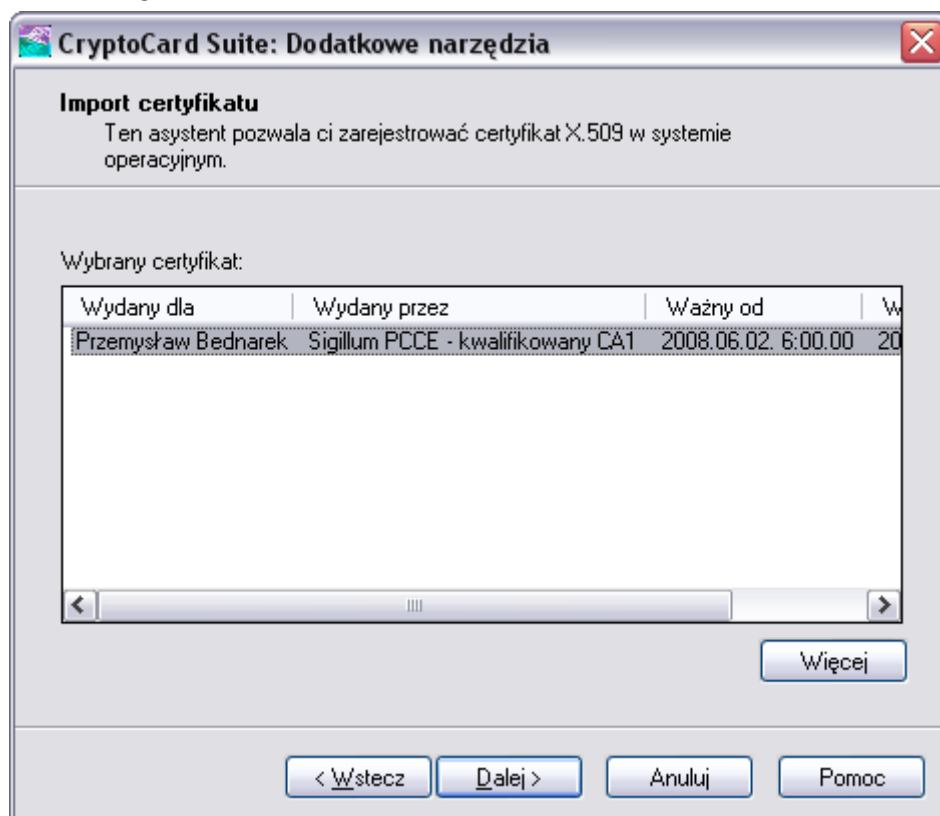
CryptoCard Suite: Dodatkowe narzędzia

Import certyfikatu

Ten asystent pozwala ci zarejestrować certyfikat X.509 w systemie operacyjnym.

Wybrany certyfikat:

| Wydany dla | Wydany przez | Ważny od | W |
|---|---|---|---|
| Przemysław Bednarek | Sigillum PCCE - kwalifikowany CA1 | 2008.06.02. 6:00.00 | 20 |

Więcej

< Wstecz

Dalej >

Anuluj

Pomoc